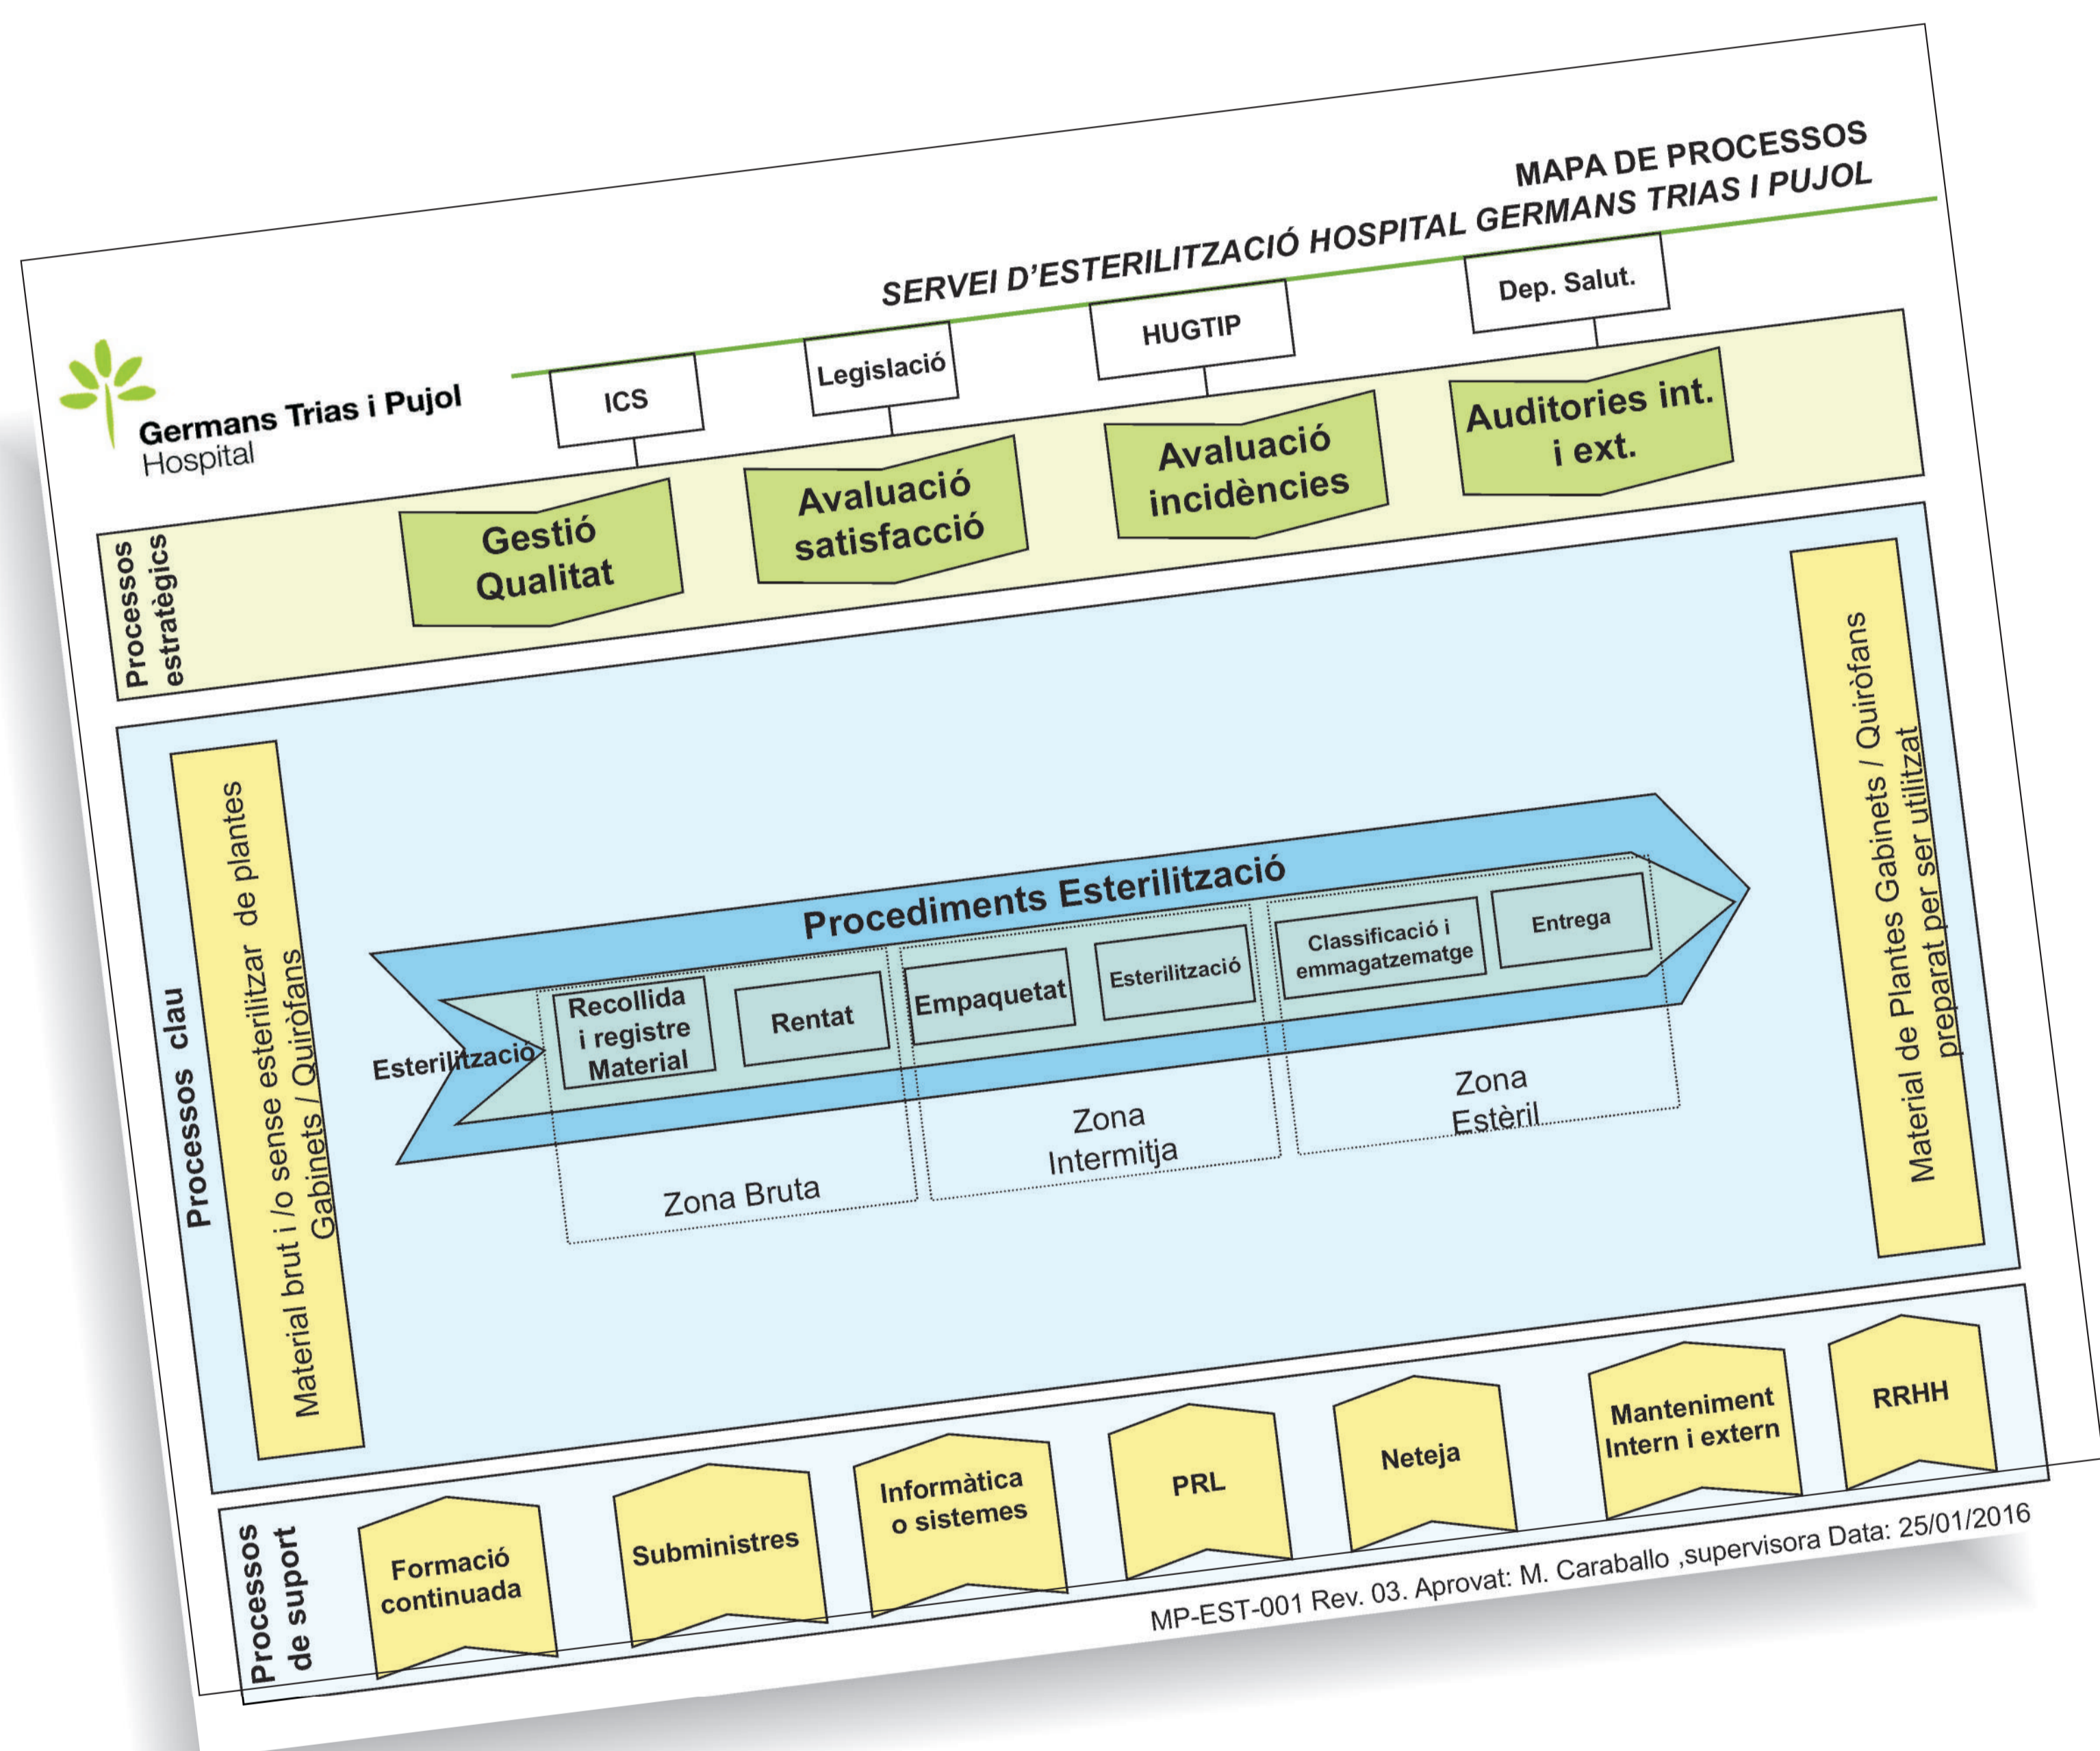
MAPA DE PROCESSOS

SERVEI D'ESTERILITZACIÓ HOSPITAL GERMANS TRIAS I PUJOL

Germans Trias i Pujol
Hospital

ICS

Legislació

HUGTIP

Dep. Salut.

Processos estratègics

Gestió Qualitat

Avaluació satisfacció

Avaluació incidències

Auditories int. i ext.

Processos clau

Material brut i /o sense esterilitzar de plantes Gabinets / Quiròfans

Procediments Esterilització

Esterilització

Recollida i registre Material

Rentat

Empaquetat

Esterilització

Classificació i emmagatzematge

Entrega

Zona Bruta

Zona Intermitja

Zona Estèril

Material de Plantes Gabinets / Quiròfans preparat per ser utilitzat

Processos de suport

Formació continuada

Subministres

Informàtica o sistemes

PRL

Neteja

Manteniment Intern i extern

RRHH

MP-EST-001 Rev. 03. Aprovat: M. Caraballo ,supervisora Data: 25/01/2016